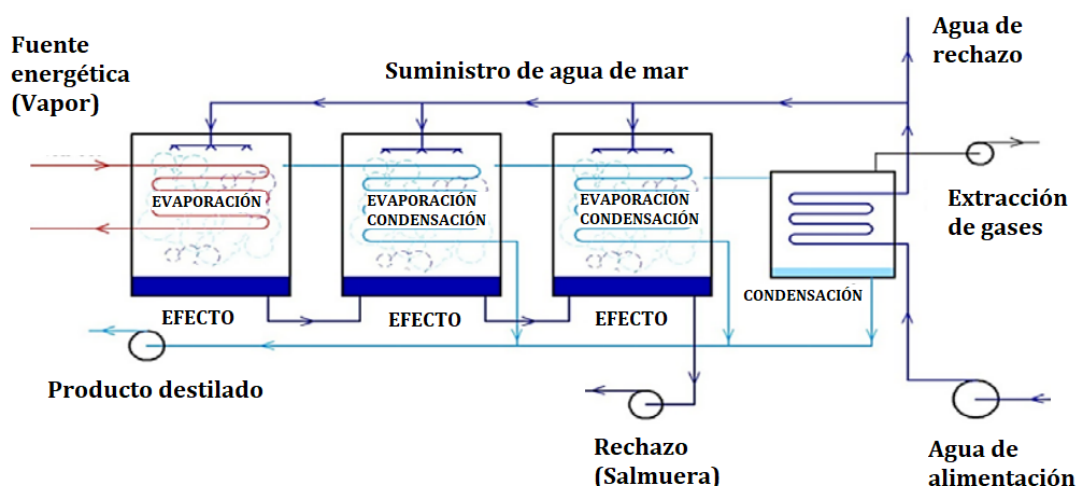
Fuente energética (Vapor)

Suministro de agua de mar

Agua de rechazo

EVAPORACIÓN

EVAPORACIÓN CONDENSACIÓN

EVAPORACIÓN CONDENSACIÓN

Extracción de gases

CONDENSACIÓN

EFECTO

EFECTO

EFECTO

Producto destilado

Rechazo (Salmuera)

Agua de alimentación